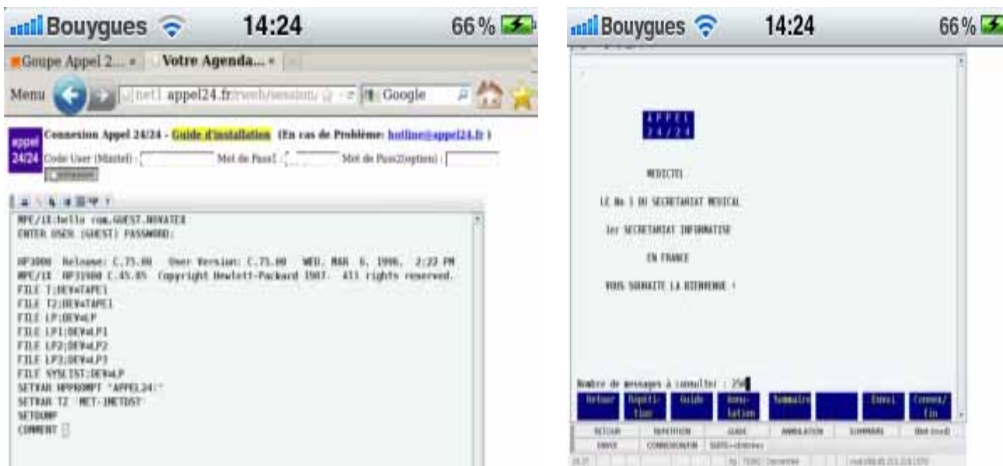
Bouygues 14:24 66 %

Goupe Appel 2... × Votre Agenda... ×

Menu net1 appel24.fr/web/session/ Google

appel 24/24 Connexion Appel 24/24 - Guide d'installation (En cas de Problème: hotline@appel24.fr )

Code User (Maxtel) : Mot de Pass1 : Mot de Pass2(option) :

Connexion

MPE/iX:hello rom,GUEST.NOVATEX
ENTER USER (GUEST) PASSWORD:

HP3000 Release: C.75.00 User Version: C.75.00 WED, MAR 6, 1996, 2:22 PM
MPE/iX HP31900 C.45.05 Copyright Hewlett-Packard 1987. All rights reserved.
FILE T;DEV=TAPE1
FILE T2;DEV=TAPE1
FILE LP;DEV=LP
FILE LP1;DEV=LP1
FILE LP2;DEV=LP2
FILE LP3;DEV=LP3
FILE SYSLIST;DEV=LP
SETVAR HPPROMPT "APPEL24!"
SETVAR TZ "MET-1METDST"
SETDUMP
COMMENT

Bouygues 14:24 66 %

APPEL
24/24

MEDICTEL

LE No 1 DU SECRETARIAT MEDICAL

1er SECRETARIAT INFORMATISE

EN FRANCE

VOUS SOUHAITE LA BIENVENUE !

Nombre de messages à consulter : 250

Retour Répéti-tion Guide Annu-lation Sommaire Envoi Connex/Fin

RETOUR REPETITION GUIDE ANNULATION SOMMAIRE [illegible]
ENVOI CORRESPONDANCE SUITE=Entrées
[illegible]